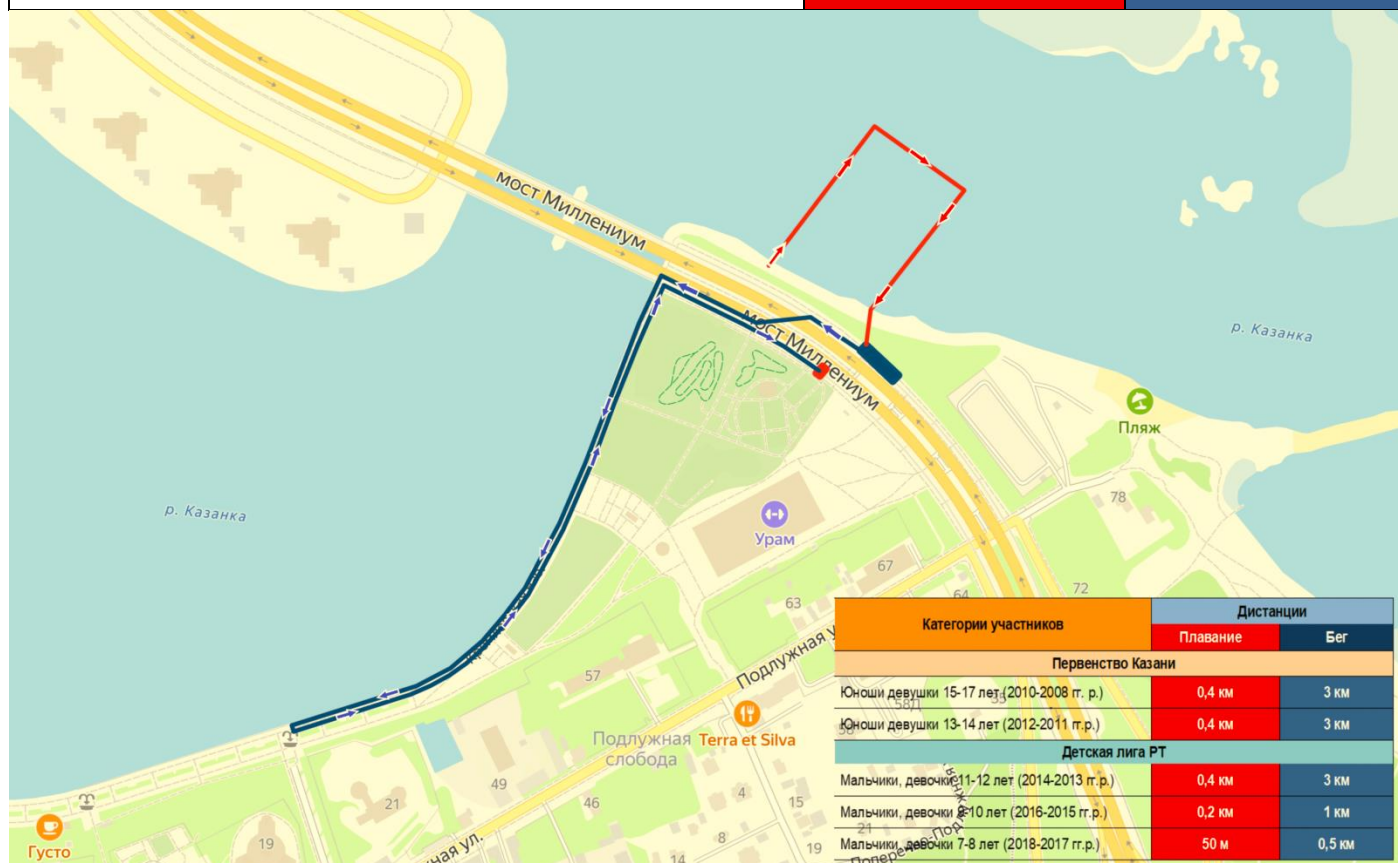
мост Миллениум

мост Миллениум

р. Казанка

р. Казанка

Пляж

78

Урам

67

72

63

64

Подлужная ул.

57

Подлужная слобода

Terra et Silva

49

21

46

4

15

8

19

19

14

Густо

ная ул.

| Категории участников | Дистанции | |
|---|---|---|
| | Плавание | Бег |
| Первенство Казани | | |
| Юноши девушки 15-17 лет (2010-2008 гг. р.) | 0,4 км | 3 км |
| Юноши девушки 13-14 лет (2012-2011 гг.р.) | 0,4 км | 3 км |
| Детская лига РТ | | |
| Мальчики, девочки 11-12 лет (2014-2013 гг.р.) | 0,4 км | 3 км |
| Мальчики, девочки 9-10 лет (2016-2015 гг.р.) | 0,2 км | 1 км |
| Мальчики, девочки 7-8 лет (2018-2017 гг.р.) | 50 м | 0,5 км |